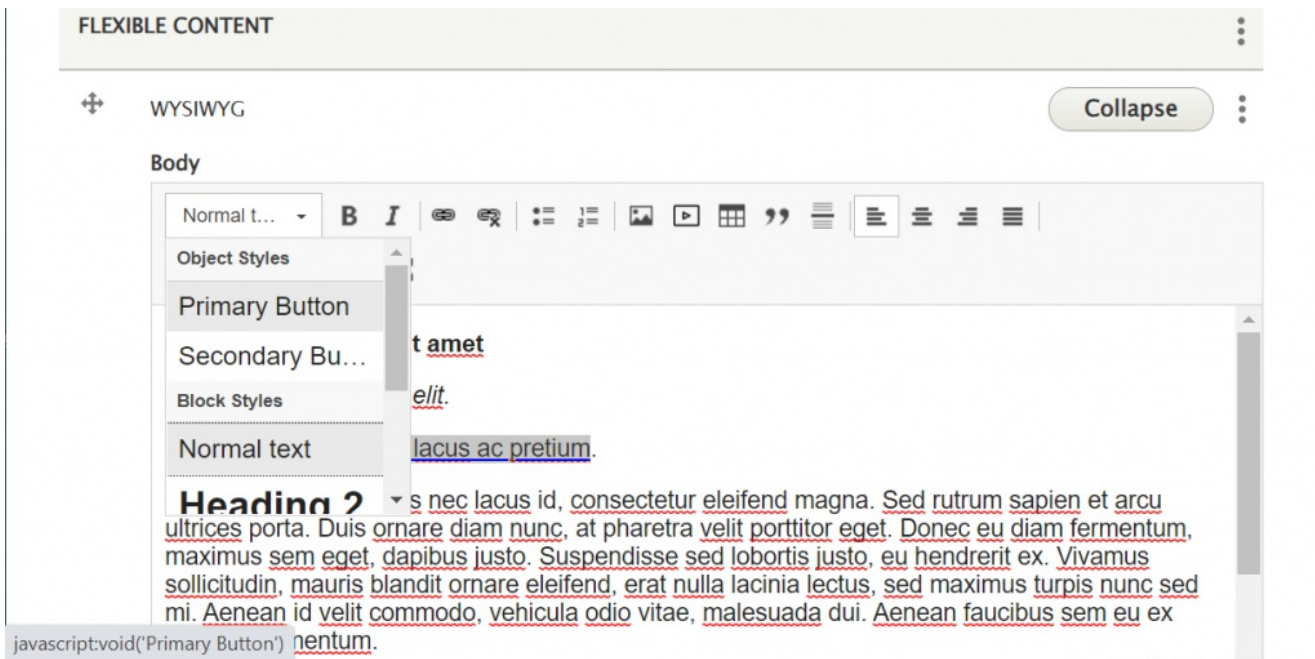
FLEXIBLE CONTENT

WYSIWYG

Collapse

Body

Normal t...

Object Styles

Primary Button

Secondary Bu...

Block Styles

Normal text

Heading 2

t amet

elit.

lacus ac pretium.

s nec lacus id, consectetur eleifend magna. Sed rutrum sapien et arcu ultrices porta. Duis ornare diam nunc, at pharetra velit porttitor eget. Donec eu diam fermentum, maximus sem eget, dapibus justo. Suspendisse sed lobortis justo, eu hendrerit ex. Vivamus sollicitudin, mauris blandit ornare eleifend, erat nulla lacinia lectus, sed maximus turpis nunc sed mi. Aenean id velit commodo, vehicula odio vitae, malesuada dui. Aenean faucibus sem eu ex

javascript:void('Primary Button') nentum.